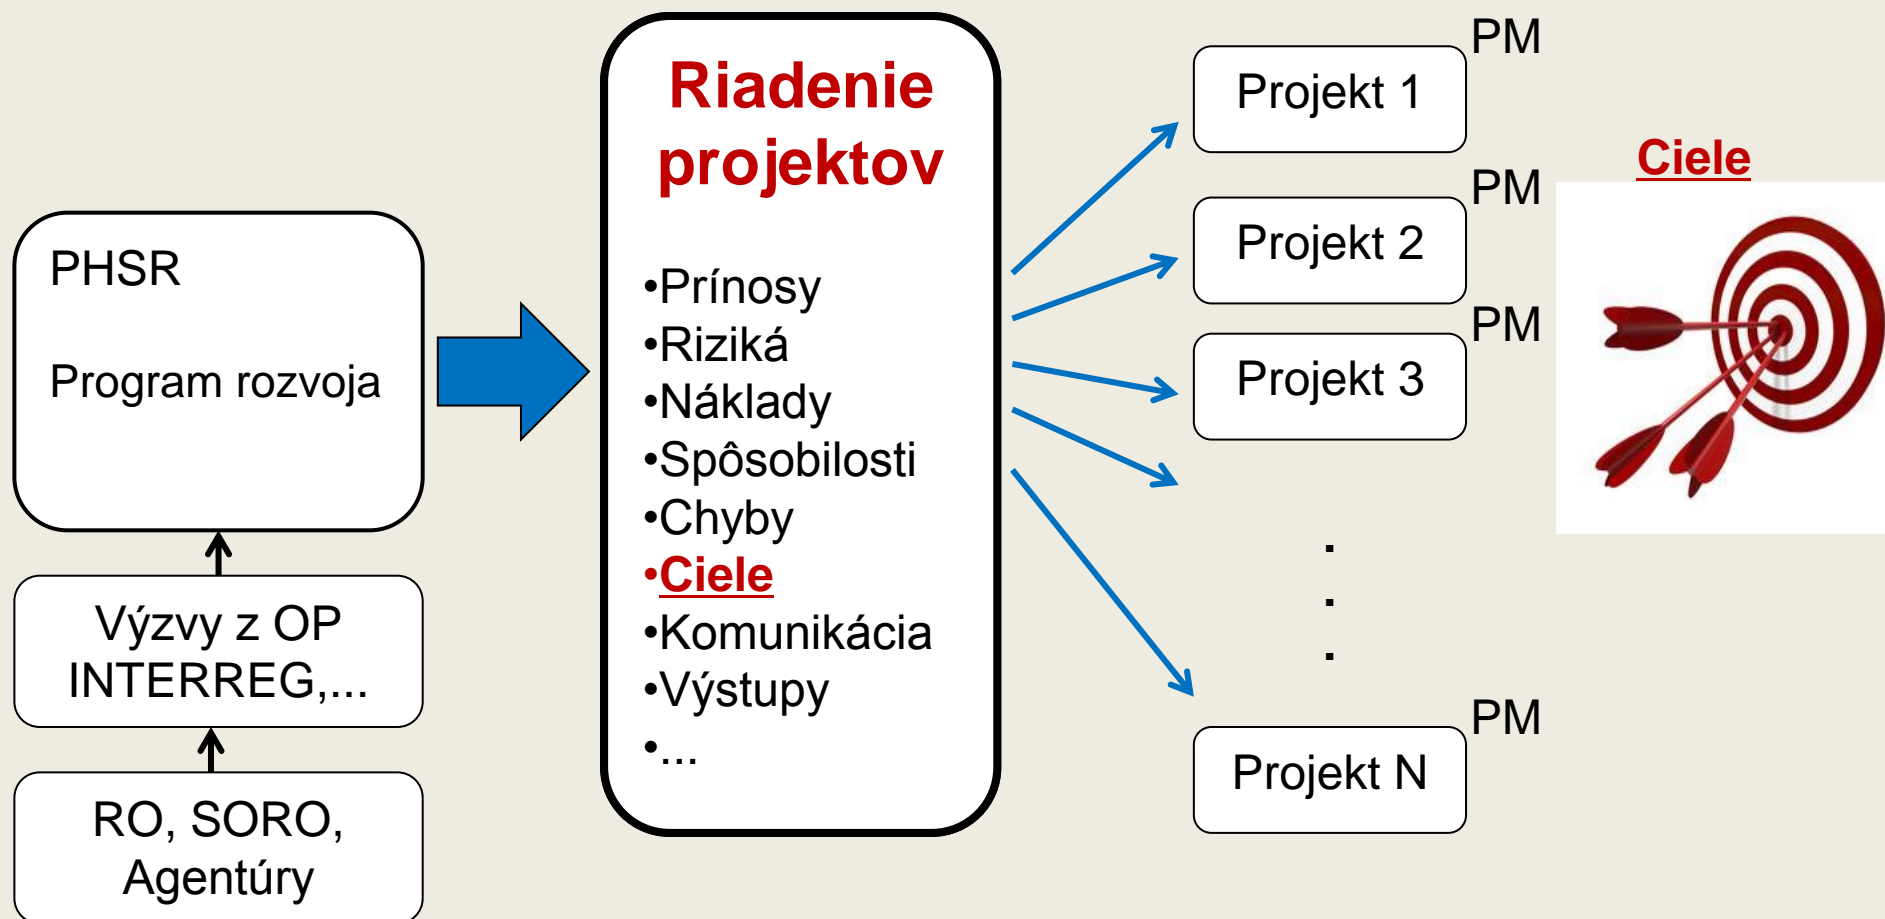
PHSR

Program rozvoja

Výzvy z OP INTERREG,...

RO, SORO, Agentúry

Riadenie projektov

•Prínosy
•Riziká
•Náklady
•Spôsobilosti
•Chyby
•Ciele
•Komunikácia
•Výstupy
•...

PM
Projekt 1
PM
Projekt 2
PM
Projekt 3
.
.
.
PM
Projekt N

Ciele